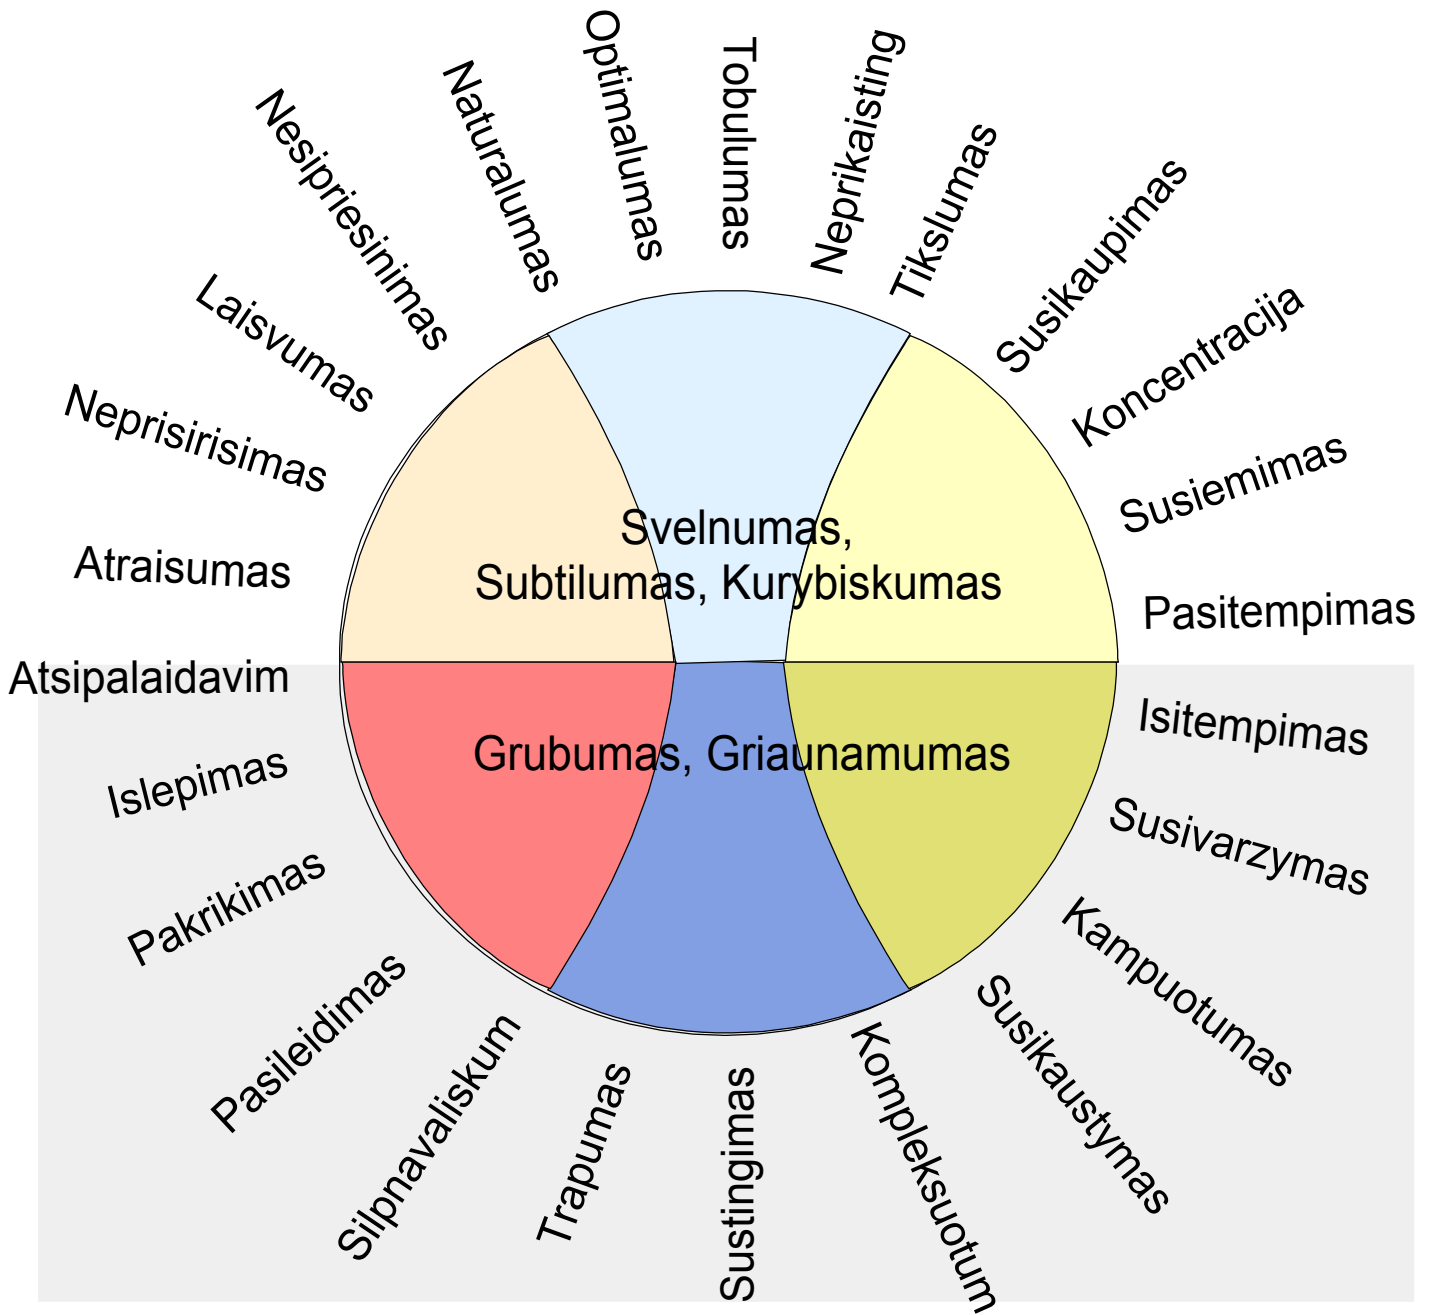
Atraisumas
Neprisirisimas
Laisvumas
Nesipriesinimas
Naturalumas
Optimalumas
Tobulumas
Neprikaisting
Tikslumas
Susikaupimas
Koncentracija
Susiemimas
Pasitempimas

Svelnumas, Subtilumas, Kurybiskumas

Grubumas, Griaunamumas

Atsipalaidavim
Islepimas
Pakrikimas
Pasileidimas
Silpnavaliskum
Trapumas
Sustingimas
Kompleksuotum
Susikaustymas
Kampuotumas
Susivarzymas
Isitempimas